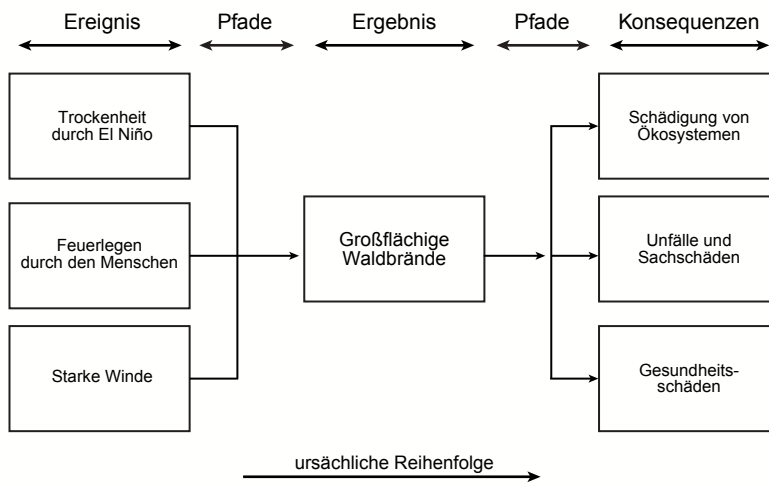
Ereignis Pfade Ergebnis Pfade Konsequenzen

Trockenheit durch El Niño

Feuerlegen durch den Menschen

Starke Winde

Großflächige Waldbrände

Schädigung von Ökosystemen

Unfälle und Sachschäden

Gesundheitsschäden

ursächliche Reihenfolge